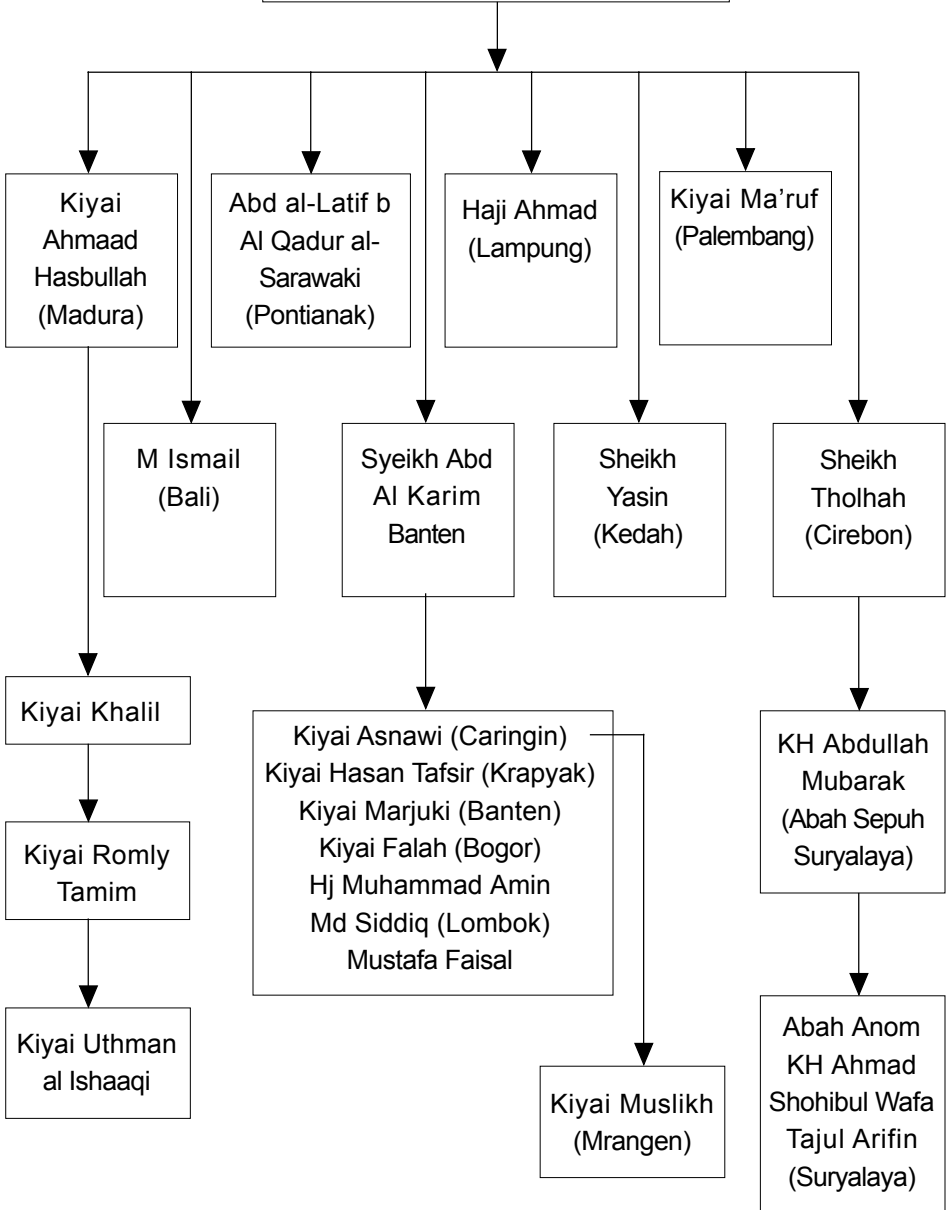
Kiyai Ahmaad Hasbullah (Madura)

Abd al-Latif b Al Qadur al-Sarawaki (Pontianak)

Haji Ahmad (Lampung)

Kiyai Ma'ruf (Palembang)

M Ismail (Bali)

Syeikh Abd Al Karim Banten

Sheikh Yasin (Kedah)

Sheikh Tholhah (Cirebon)

Kiyai Khalil

Kiyai Romly Tamim

Kiyai Uthman al Ishaaqi

Kiyai Asnawi (Caringin)
Kiyai Hasan Tafsir (Krapyak)
Kiyai Marjuki (Banten)
Kiyai Falah (Bogor)
Hj Muhammad Amin
Md Siddiq (Lombok)
Mustafa Faisal

Kiyai Muslikh (Mrangen)

KH Abdullah Mubarak (Abah Sepuh Suryalaya)

Abah Anom KH Ahmad Shohibul Wafa Tajul Arifin (Suryalaya)